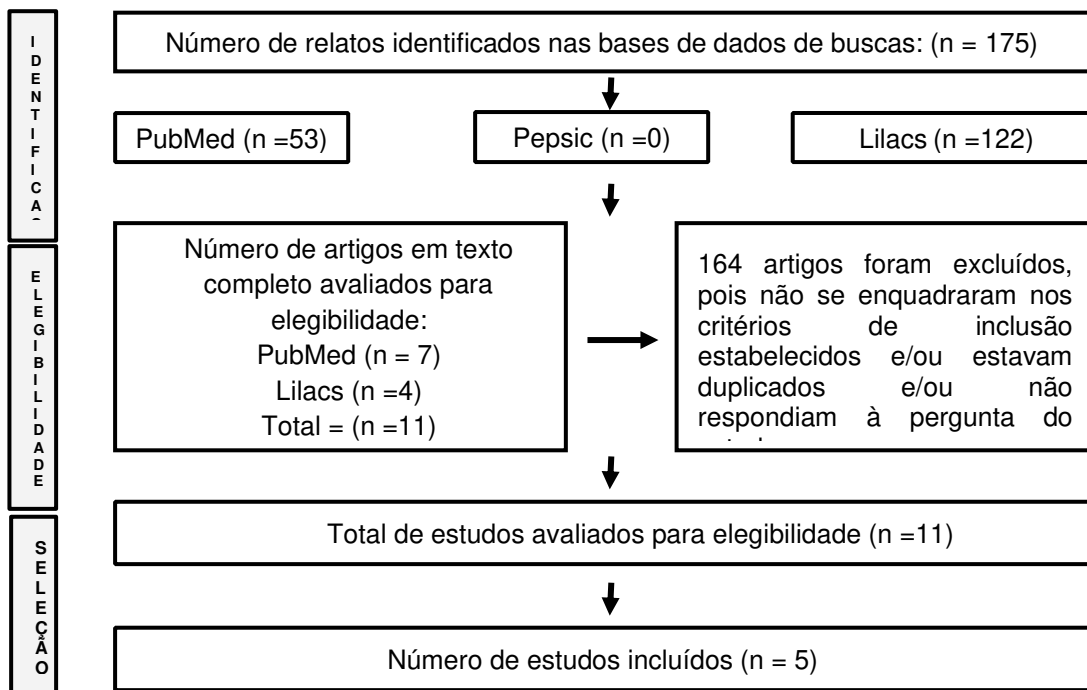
IDENTIFICA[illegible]

Número de relatos identificados nas bases de dados de buscas: (n = 175)

PubMed (n =53)

Pepsic (n =0)

Lilacs (n =122)

ELEGIBILIDADE

Número de artigos em texto completo avaliados para elegibilidade:
PubMed (n = 7)
Lilacs (n =4)
Total = (n =11)

164 artigos foram excluídos, pois não se enquadraram nos critérios de inclusão estabelecidos e/ou estavam duplicados e/ou não respondiam à pergunta do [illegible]

SELEÇÃO

Total de estudos avaliados para elegibilidade (n =11)

Número de estudos incluídos (n = 5)